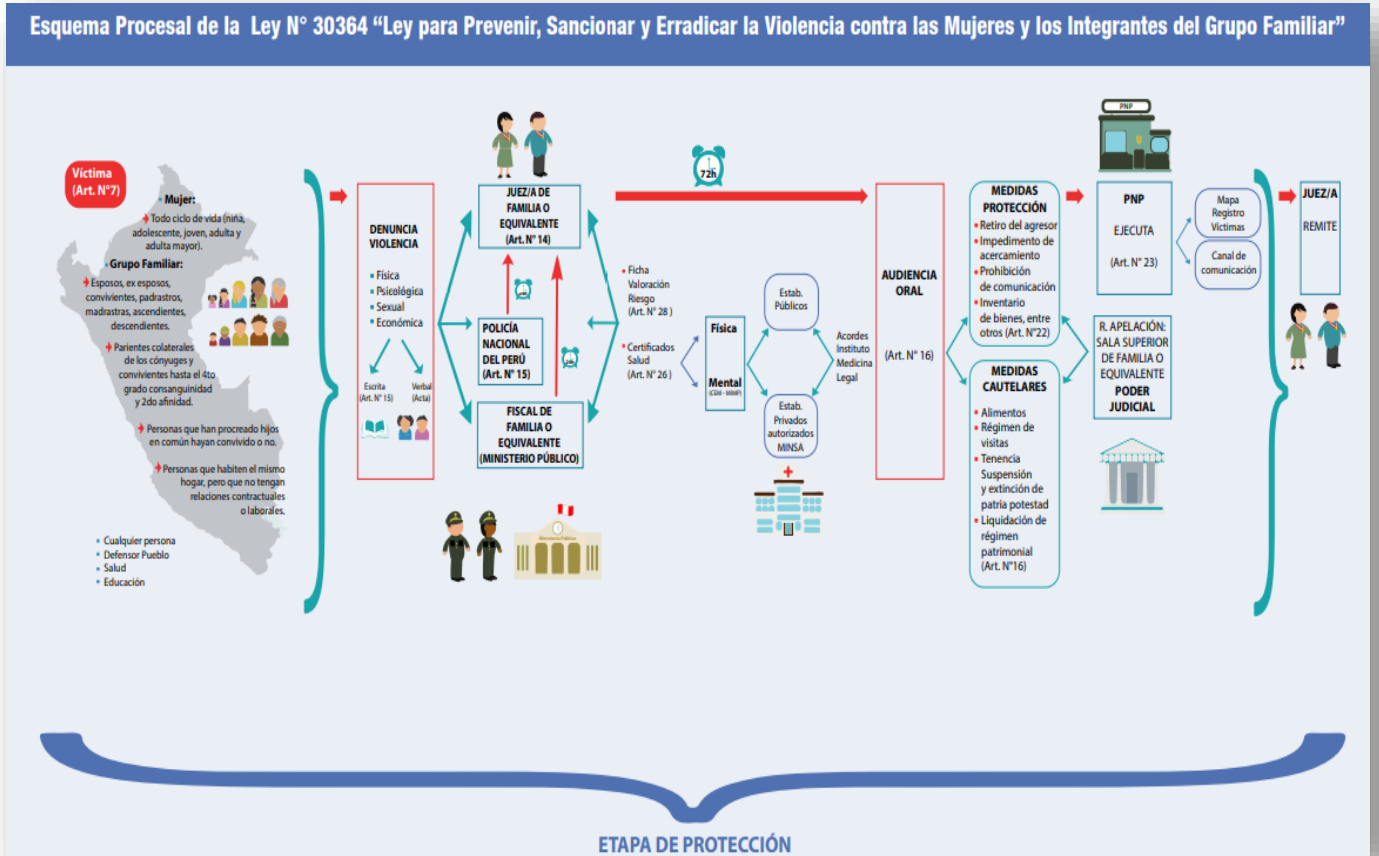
Esquema Procesal de la Ley N° 30364 "Ley para Prevenir, Sancionar y Erradicar la Violencia contra las Mujeres y los Integrantes del Grupo Familiar"

Víctima (Art. N°7)

Mujer:
Todo ciclo de vida (niña, adolescente, joven, adulta y adulta mayor).

Grupo Familiar:
Esposos, ex esposos, convivientes, padrastros, madrastras, ascendientes, descendientes.

Parientes colaterales de los cónyuges y convivientes hasta el 4to grado consanguinidad y 2do afinidad.

Personas que han procreado hijos en común hayan convivido o no.

Personas que habiten el mismo hogar, pero que no tengan relaciones contractuales o laborales.

• Cualquier persona
• Defensor Pueblo
• Salud
• Educación

DENUNCIA VIOLENCIA
• Física
• Psicológica
• Sexual
• Económica

Escrita (Art. N° 15)
Verbal (Acta)

JUEZ/A DE FAMILIA O EQUIVALENTE (Art. N° 14)

POLICÍA NACIONAL DEL PERÚ (Art. N° 15)

FISCAL DE FAMILIA O EQUIVALENTE (MINISTERIO PÚBLICO)

Ministerio Público

72h

• Ficha Valoración Riesgo (Art. N° 28)
• Certificados Salud (Art. N° 26)

Física
Mental (CEM - MIMP)

Estab. Públicos
Estab. Privados autorizados MINSA

Acordes Instituto Medicina Legal

AUDIENCIA ORAL
(Art. N° 16)

MEDIDAS PROTECCIÓN
• Retiro del agresor
• Impedimento de acercamiento
• Prohibición de comunicación
• Inventario de bienes, entre otros (Art. N°22)

MEDIDAS CAUTELARES
• Alimentos
• Régimen de visitas
• Tenencia Suspensión y extinción de patria potestad
• Liquidación de régimen patrimonial (Art. N°16)

PNP

PNP
EJECUTA
(Art. N° 23)

Mapa Registro Víctimas
Canal de comunicación

R. APELACIÓN: SALA SUPERIOR DE FAMILIA O EQUIVALENTE
PODER JUDICIAL

JUEZ/A
REMITE

ETAPA DE PROTECCIÓN